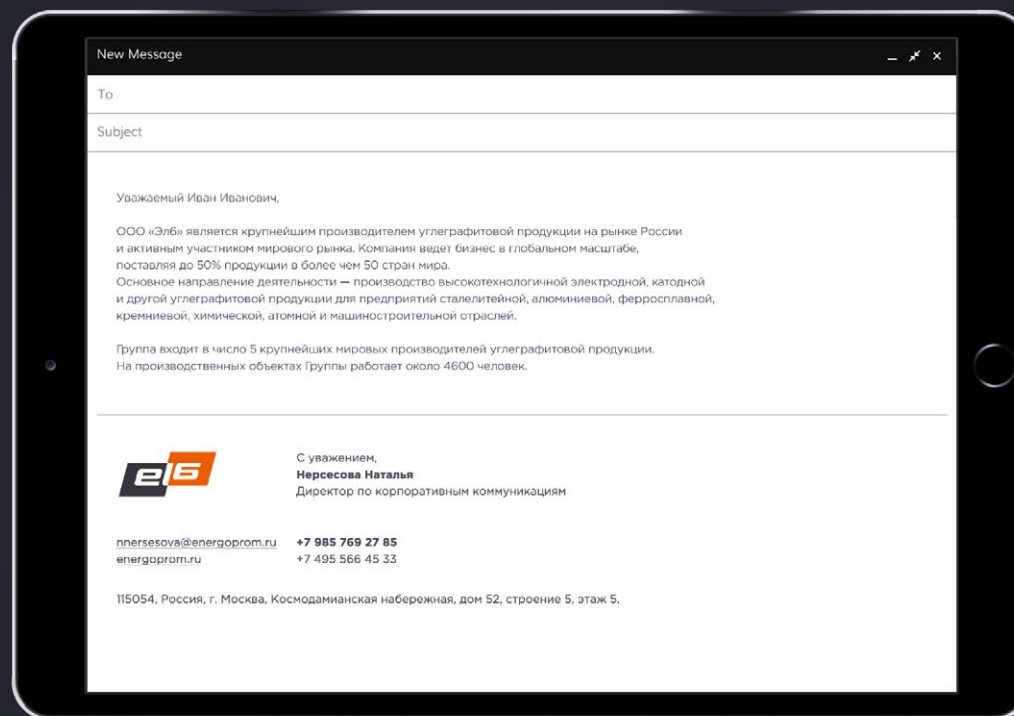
New Message

_ ✕

To

Subject

Уважаемый Иван Иванович,

ООО «Элб» является крупнейшим производителем углеграфитовой продукции на рынке России и активным участником мирового рынка. Компания ведет бизнес в глобальном масштабе, поставляя до 50% продукции в более чем 50 стран мира.
Основное направление деятельности — производство высокотехнологичной электродной, катодной и другой углеграфитовой продукции для предприятий сталелитейной, алюминиевой, ферросплавной, кремниевой, химической, атомной и машиностроительной отраслей.

Группа входит в число 5 крупнейших мировых производителей углеграфитовой продукции. На производственных объектах Группы работает около 4600 человек.

el6

С уважением,
**Нерсесова Наталья**
Директор по корпоративным коммуникациям

nnersesova@energoprom.ru
energoprom.ru

**+7 985 769 27 85**
+7 495 566 45 33

115054, Россия, г. Москва, Космодамианская набережная, дом 52, строение 5, этаж 5.